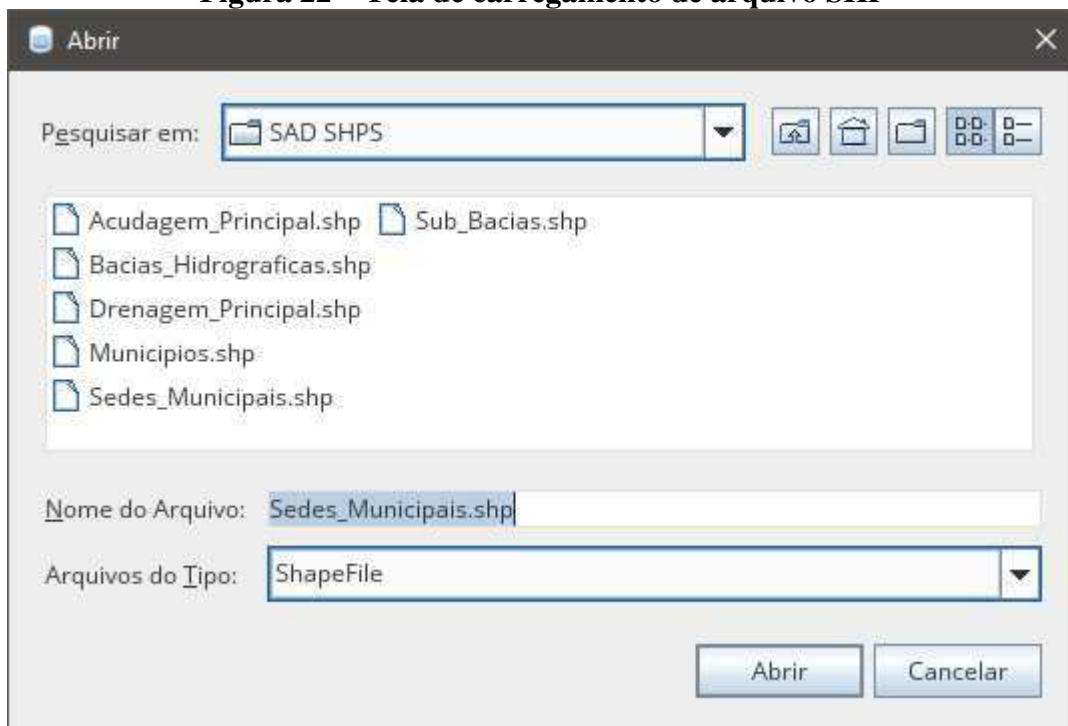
Figura 22 – Tela de carregamento de arquivo SHP

Abrir

Pesquisar em: SAD SHPS

Acudagem_Principal.shp
Sub_Bacias.shp
Bacias_Hidrograficas.shp
Drenagem_Principal.shp
Municipios.shp
Sedes_Municipais.shp

Nome do Arquivo: Sedes_Municipais.shp

Arquivos do Tipo: ShapeFile

Abrir
Cancelar